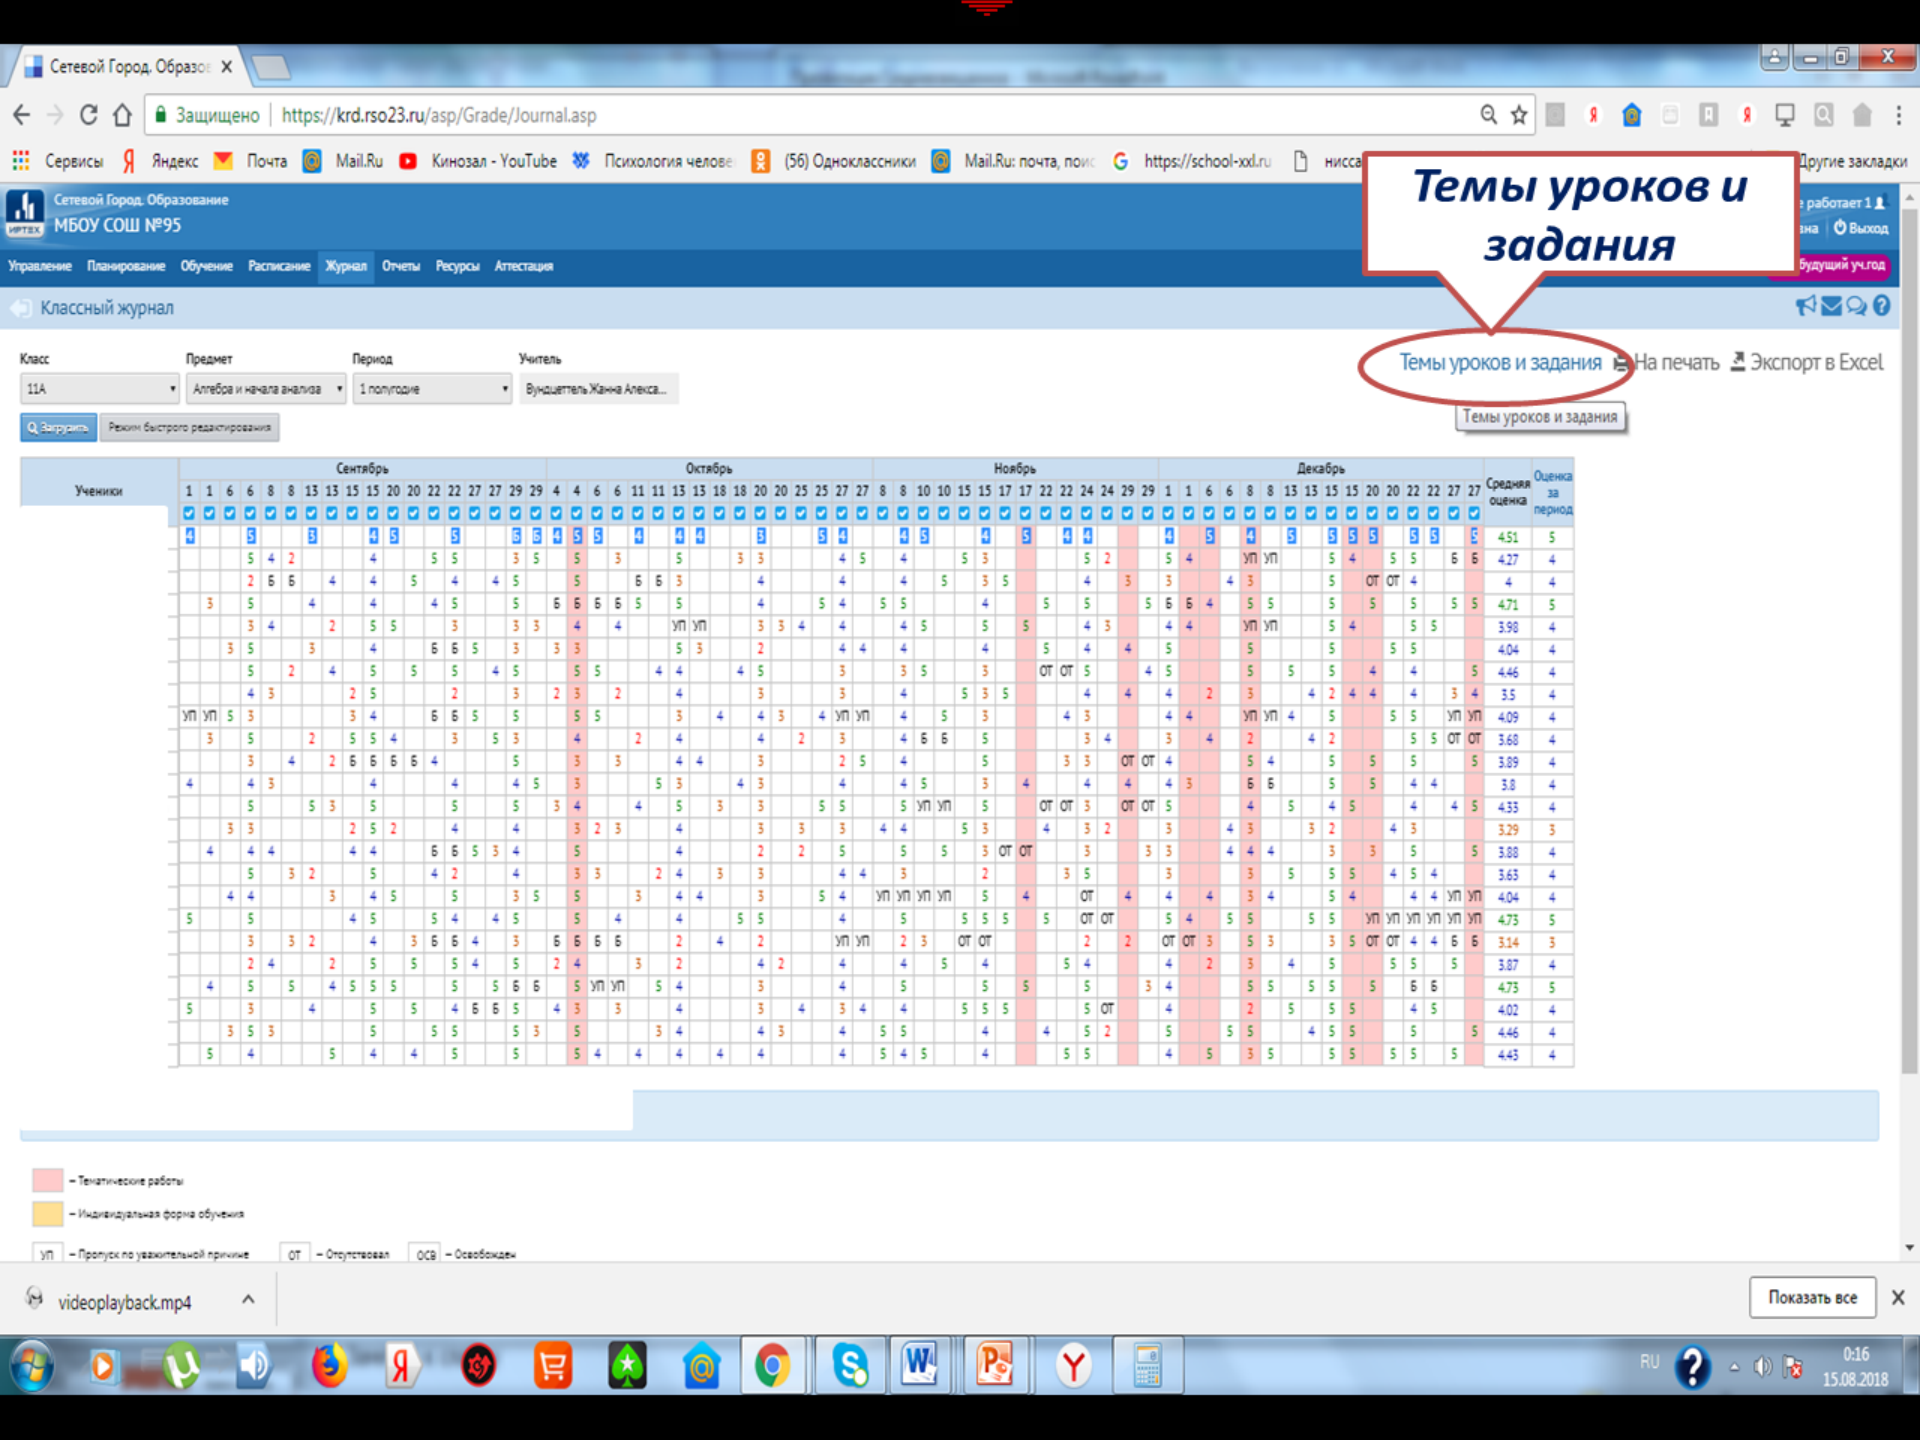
Сетевой Город. Образо ×

Защищено https://krd.rso23.ru/asp/Grade/Journal.asp

Сервисы Яндекс Почта Mail.Ru Кинозал - YouTube Психология челове (56) Одноклассники Mail.Ru: почта, пои https://school-xxl.ru нисса Другие закладки

Сетевой Город. Образование
МБОУ СОШ №95

работает 1
Выход

Управление Планирование Обучение Расписание Журнал Отчеты Ресурсы Аттестация

Будущий уч.год

Темы уроков и задания

Классный журнал

Класс
11А
Предмет
Алгебра и начала анализа
Период
1 полугодие
Учитель
Бундцеттель Жанна Алекса...

Загрузить Режим быстрого редактирования

Темы уроков и задания На печать Экспорт в Excel
Темы уроков и задания

Ученики

Сентябрь Октябрь Ноябрь Декабрь Средняя оценка Оценка за период

| Средняя оценка | Оценка за период |
|---|---|
| 4.51 | 5 |
| 4.27 | 4 |
| 4 | 4 |
| 4.71 | 5 |
| 3.98 | 4 |
| 4.04 | 4 |
| 4.46 | 4 |
| 3.5 | 4 |
| 4.09 | 4 |
| 3.68 | 4 |
| 3.89 | 4 |
| 3.8 | 4 |
| 4.33 | 4 |
| 3.29 | 3 |
| 3.88 | 4 |
| 3.63 | 4 |
| 4.04 | 4 |
| 4.73 | 5 |
| 3.14 | 3 |
| 3.87 | 4 |
| 4.73 | 5 |
| 4.02 | 4 |
| 4.46 | 4 |
| 4.43 | 4 |

– Тематические работы
– Индивидуальная форма обучения
уп – Пропуск по уважительной причине ОТ – Отсутствовал осв – Освобожден

videoplayback.mp4
Показать все

RU 0:16 15.08.2018